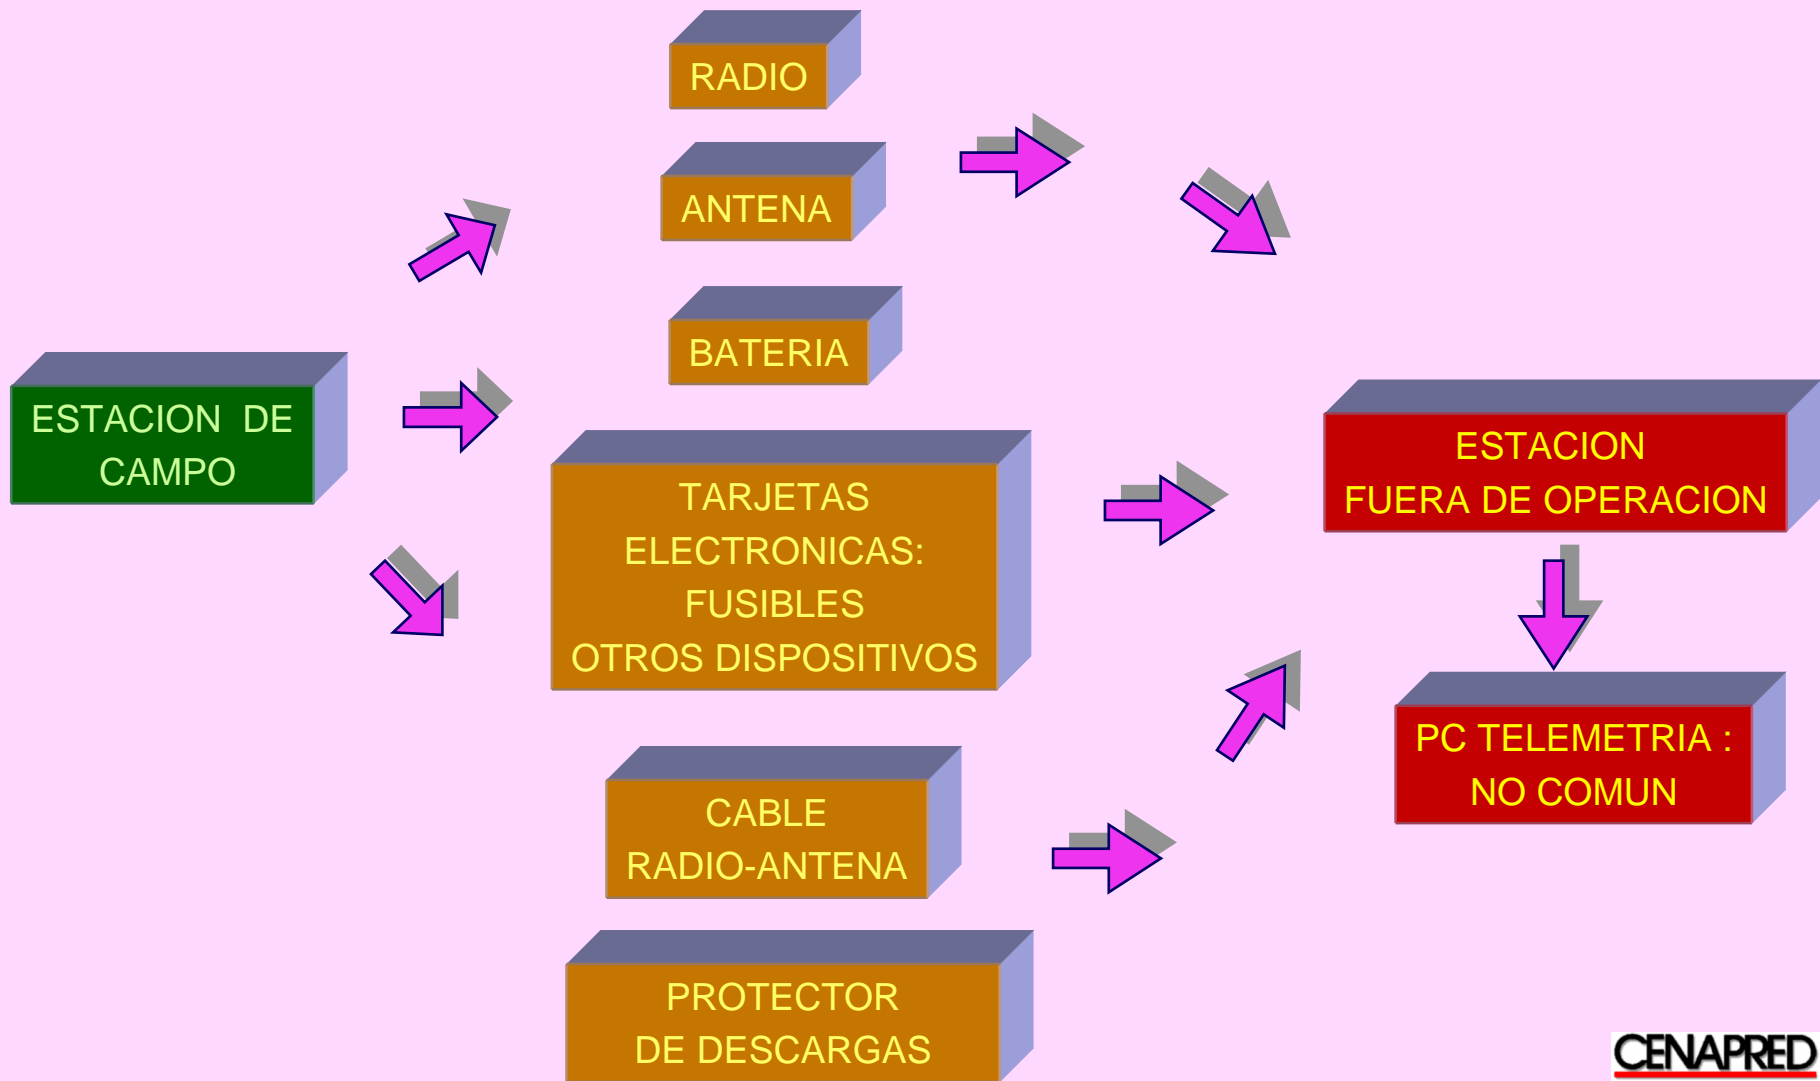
ESTACION DE CAMPO

RADIO

ANTENA

BATERIA

TARJETAS ELECTRONICAS: FUSIBLES OTROS DISPOSITIVOS

CABLE RADIO-ANTENA

PROTECTOR DE DESCARGAS

ESTACION FUERA DE OPERACION

PC TELEMETRIA : NO COMUN

CENAPRED